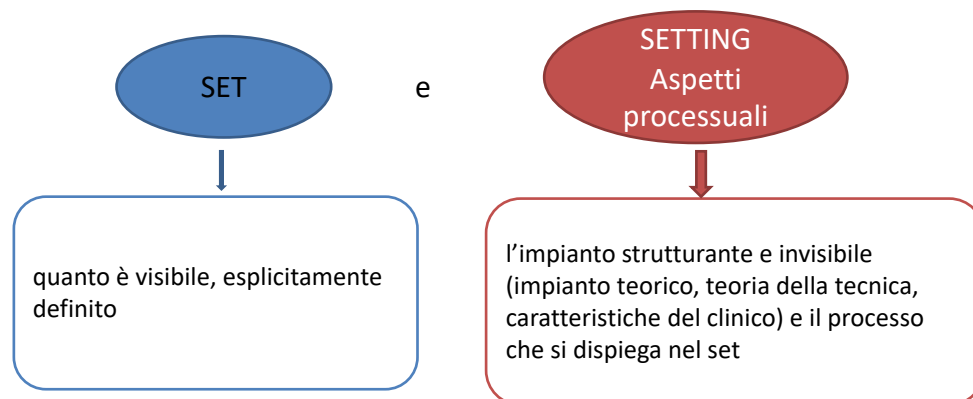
SET

e

SETTING
Aspetti processuali

quanto è visibile, esplicitamente definito

l'impianto strutturante e invisibile (impianto teorico, teoria della tecnica, caratteristiche del clinico) e il processo che si dispiega nel set